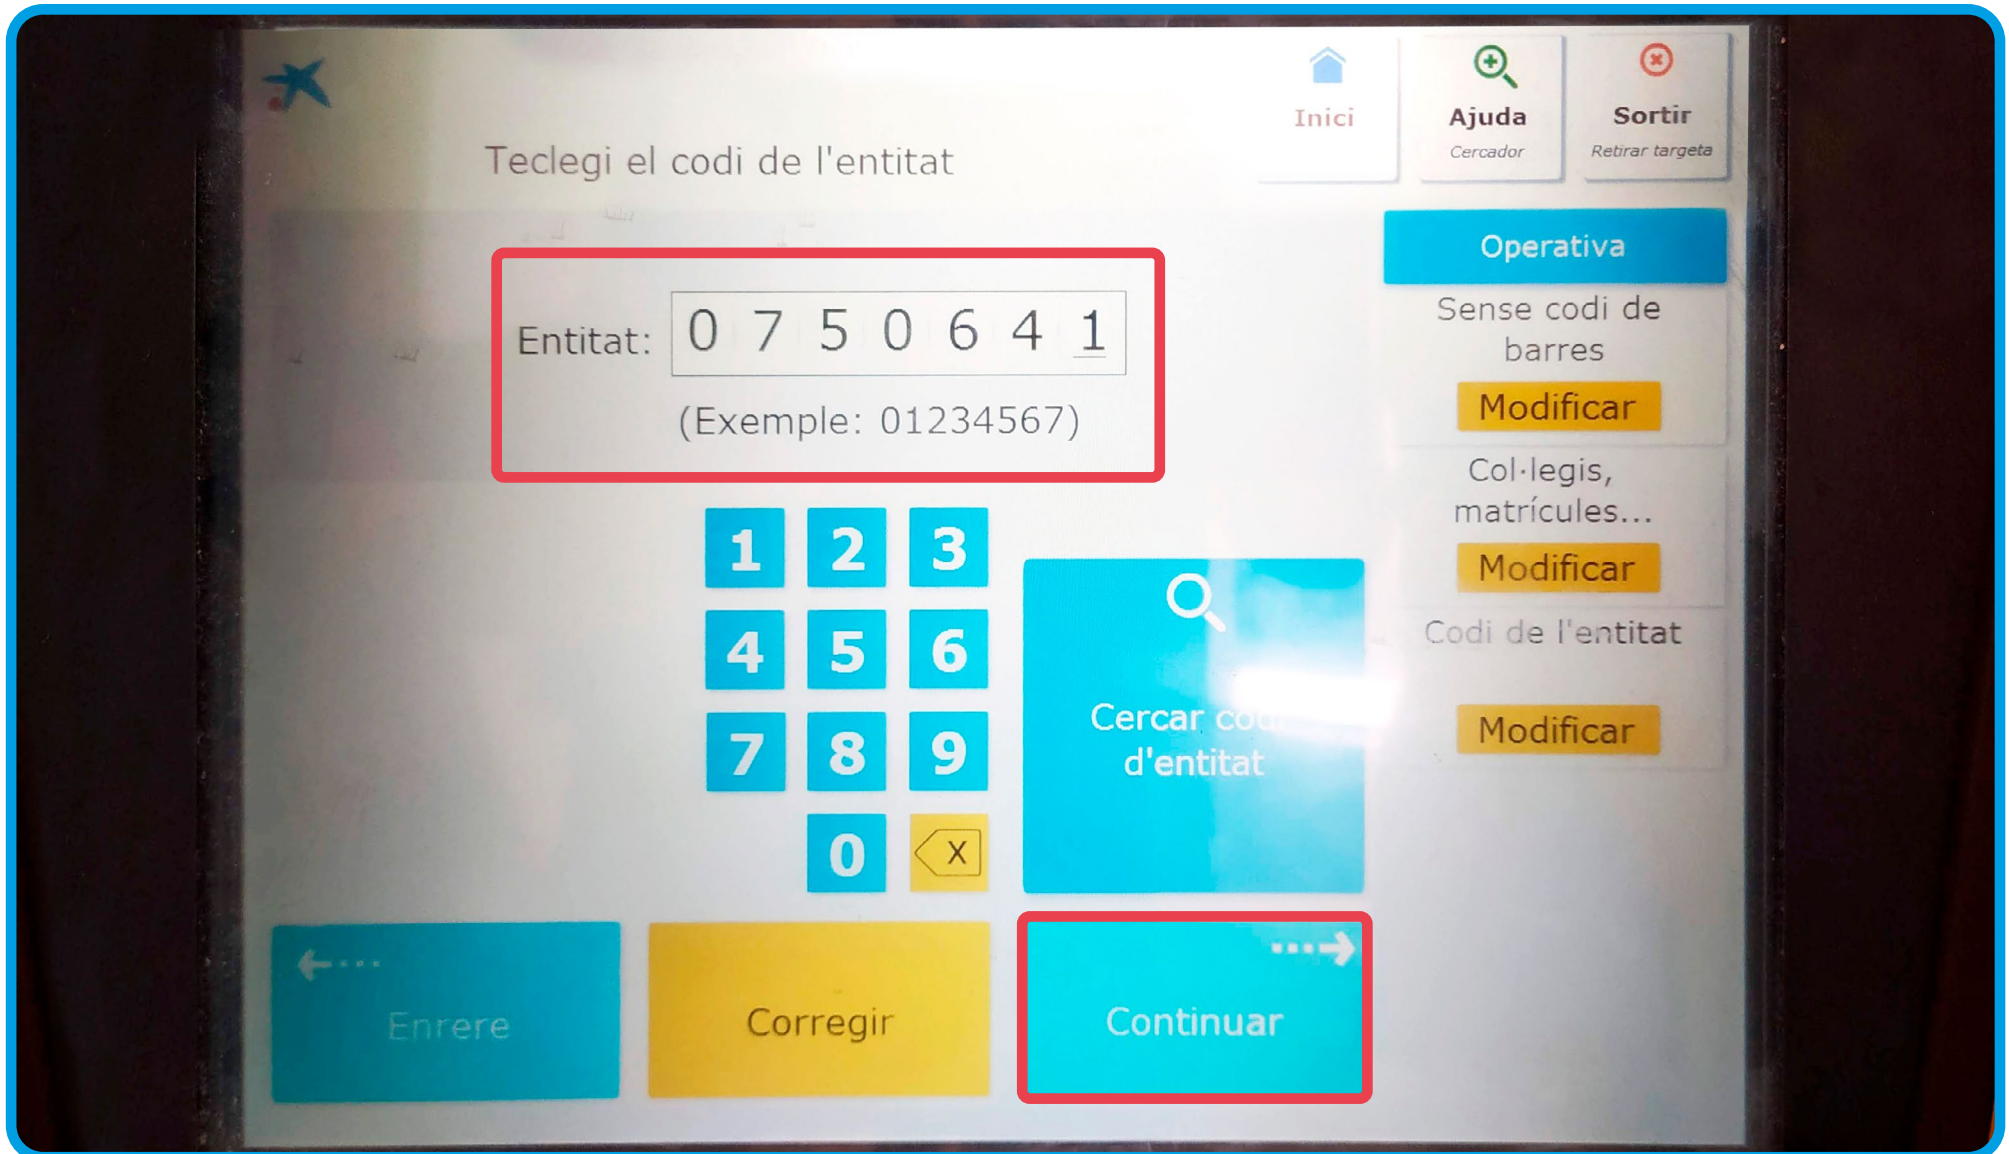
Inici

Ajuda
Cercador

Sortir
Retirar targeta

Teclegi el codi de l'entitat

Entitat: 0 7 5 0 6 4 1

(Exemple: 01234567)

1 2 3
4 5 6
7 8 9
0 X

Cercar co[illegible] d'entitat

Enrere

Corregir

Continuar

Operativa

Sense codi de barres

Modificar

Col·legis, matrícules...

Modificar

Codi de l'entitat

Modificar